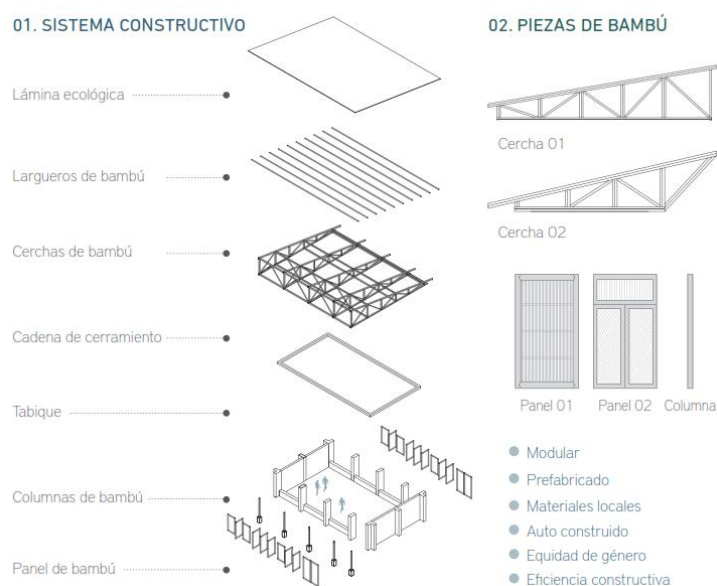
01. SISTEMA CONSTRUCTIVO

Lámina ecológica

Largueros de bambú

Cerchas de bambú

Cadena de cerramiento

Tabique

Columnas de bambú

Panel de bambú

02. PIEZAS DE BAMBÚ

Cercha 01

Cercha 02

Panel 01 Panel 02 Columna

Modular

Prefabricado

Materiales locales

Auto construido

Equidad de género

Eficiencia constructiva